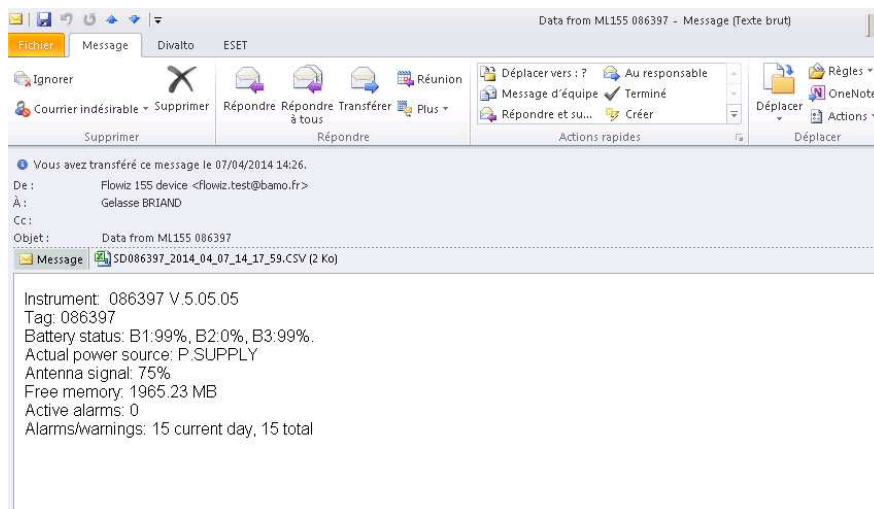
Data from ML155 086397 - Message (Texte brut)

Fichier
Message
Divalto
ESET

Ignorer
Courrier indésirable
Supprimer
Supprimer

Répondre
Répondre à tous
Transférer
Réunion
Plus
Répondre

Déplacer vers : ?
Message d'équipe
Répondre et su...
Au responsable
Terminé
Créer
Actions rapides

Déplacer
Règles
OneNote
Actions
Déplacer

Vous avez transféré ce message le 07/04/2014 14:26.
De : Flowiz 155 device <flowiz.test@bamo.fr>
À : Gelasse BRIAND
Cc :
Objet : Data from ML155 086397

Message
SD086397_2014_04_07_14_17_59.CSV (2 Ko)

Instrument: 086397 V.5.05.05
Tag: 086397
Battery status: B1:99%, B2:0%, B3:99%.
Actual power source: P.SUPPLY
Antenna signal: 75%
Free memory: 1965.23 MB
Active alarms: 0
Alarms/warnings: 15 current day, 15 total